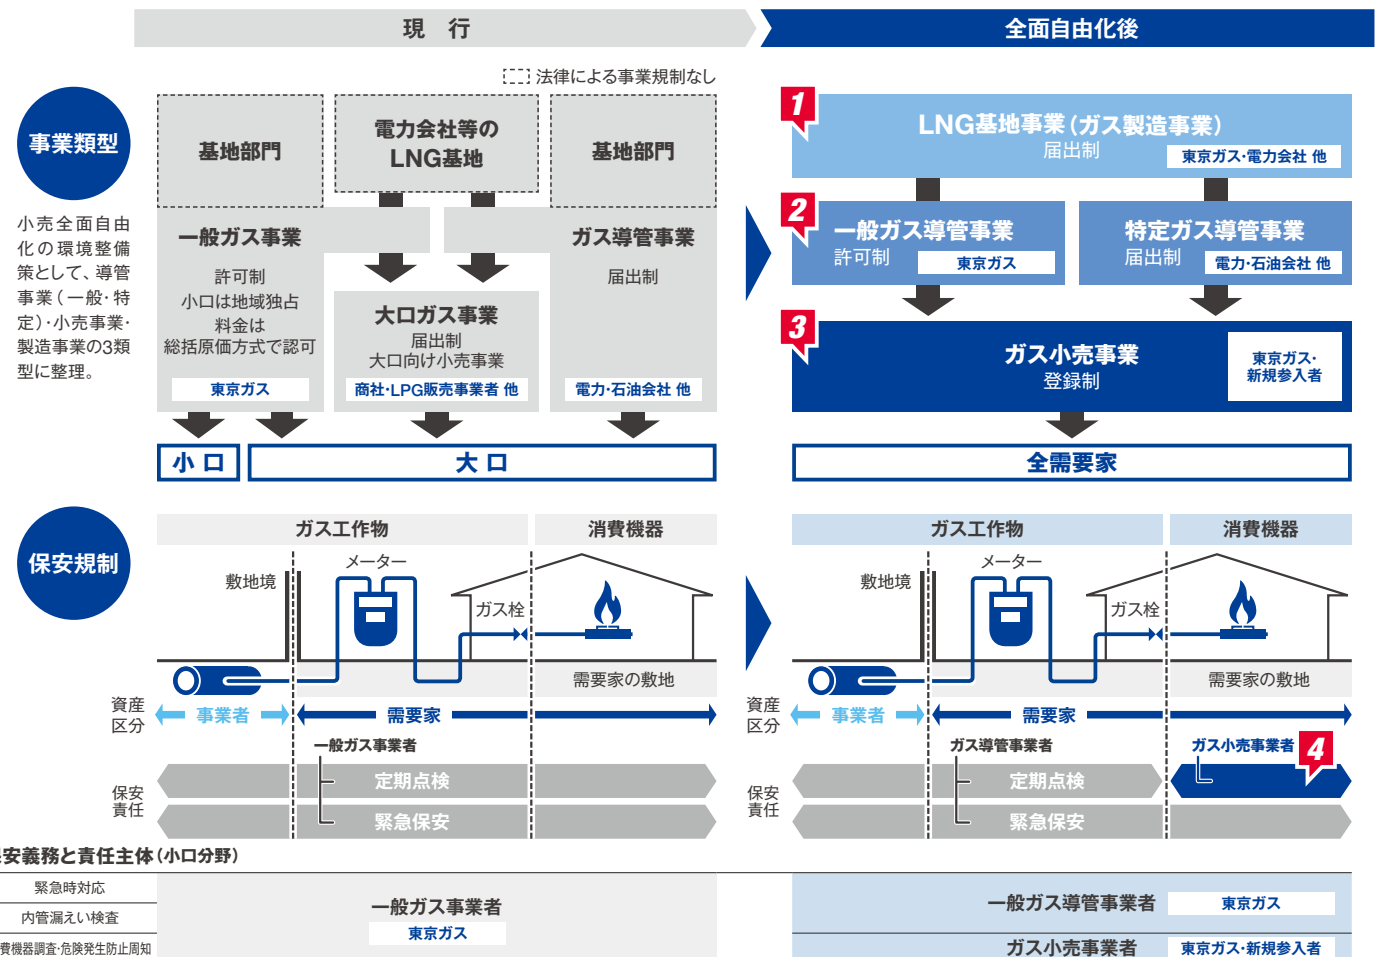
現　行

全面自由化後

法律による事業規制なし

事業類型

小売全面自由化の環境整備策として、導管事業（一般・特定）・小売事業・製造事業の3類型に整理。

基地部門

電力会社等の LNG基地

基地部門

一般ガス事業
許可制
小口は地域独占
料金は
総括原価方式で認可
東京ガス

大口ガス事業
届出制
大口向け小売事業
商社・LPG販売事業者 他

ガス導管事業
届出制
電力・石油会社 他

小口

大口

1
LNG基地事業（ガス製造事業）
届出制
東京ガス・電力会社 他

2
一般ガス導管事業
許可制
東京ガス

特定ガス導管事業
届出制
電力・石油会社 他

3
ガス小売事業
登録制
東京ガス・新規参入者

全需要家

保安規制

ガス工作物

消費機器

敷地境

メーター

ガス栓

需要家の敷地

資産区分

事業者

需要家

一般ガス事業者

定期点検

緊急保安

保安責任

ガス工作物

消費機器

敷地境

メーター

ガス栓

需要家の敷地

資産区分

事業者

需要家

ガス導管事業者

ガス小売事業者

4

定期点検

緊急保安

保安責任

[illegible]安義務と責任主体（小口分野）

緊急時対応

内管漏えい検査

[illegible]費機器調査・危険発生防止周知

一般ガス事業者
東京ガス

一般ガス導管事業者
東京ガス

ガス小売事業者
東京ガス・新規参入者